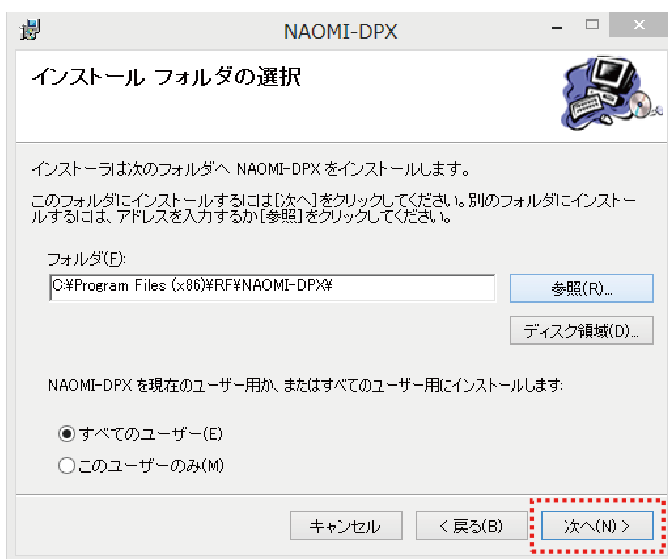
NAOMI-DPX

インストール フォルダの選択

インストーラは次のフォルダへ NAOMI-DPX をインストールします。

このフォルダにインストールするには[次へ]をクリックしてください。別のフォルダにインストールするには、アドレスを入力するか[参照]をクリックしてください。

フォルダ(F):

C:¥Program Files (x86)¥RF¥NAOMI-DPX¥

参照(R)...

ディスク領域(D)...

NAOMI-DPX を現在のユーザー用か、またはすべてのユーザー用にインストールします:

すべてのユーザー(E)

このユーザーのみ(M)

キャンセル

< 戻る(B)

次へ(N) >